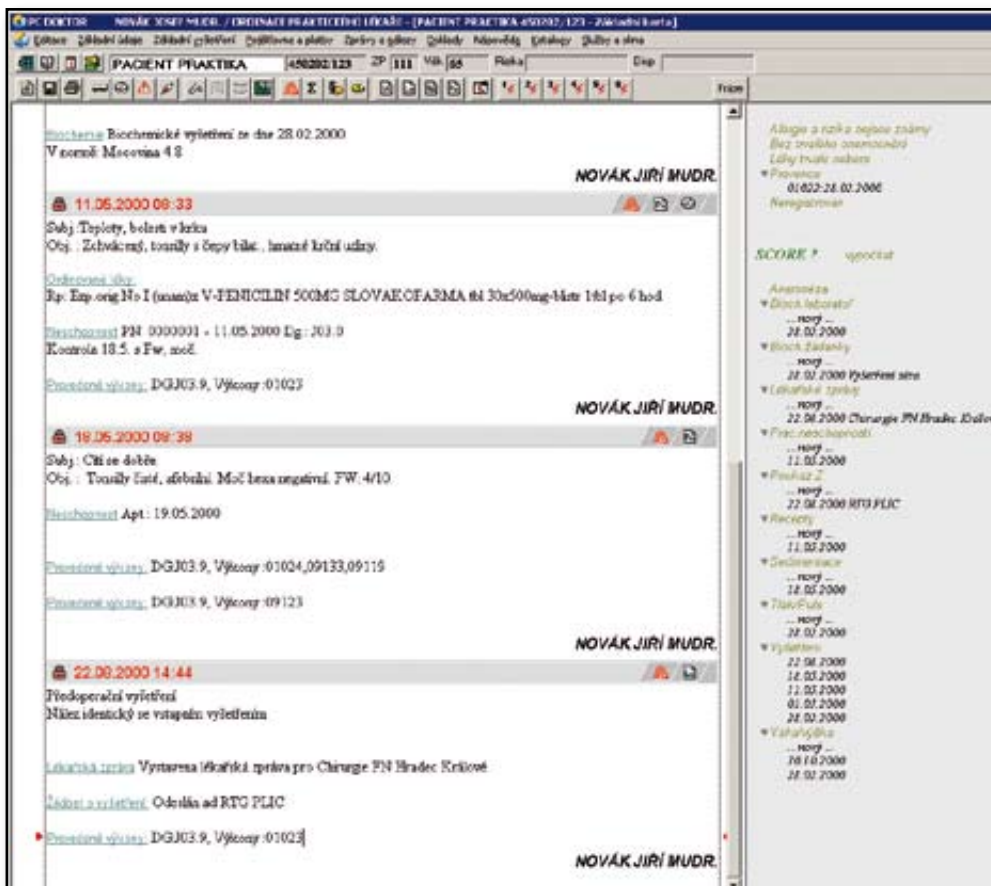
PC DOKTOR NOVÁK JOSEF MUDR. / ORDINACE PRAKTICKÉHO LÉKAŘE - [PACIENT PRAKTIKA 450202/123 - Základní karta]

Editace Základní údaje Základní vyšetření Dvojjšťovna a platby Zprávy a výkazy Doklady Nápověda Katalogy Služby a okna

PACIENT PRAKTIKA 450202/123 ZP 111 Vět 65 Riska Dsp

Frism

Biochemie Biochemické vyšetření ze dne 28.02.2000
V normě Mocovina 4.8

NOVÁK JIŘÍ MUDR.

11.05.2000 08:33

Subj.:Teploty, bolesti v krku
Obj. : Zchvácený, tonzilly s čepy bílé., hmatné krční uzliny.

Ordinované léky
Rp: Exp.orig No I (mean)x V-PENICILIN 500MG SLOVAKOFARMA tbl 30x500mg-blistr 1tbl po 6 hod

Neschopnost PN: 0000001 - 11.05.2000 Dg.: J03.0
Kontrola 18.5. s Fw, moč.

Provedené výkony: DGJ03.9, Výkony:01023

NOVÁK JIŘÍ MUDR.

18.05.2000 09:38

Subj.: Cítí se dobře
Obj. : Tonzilly čisté, afebrilní. Moč lexa negativní. FW: 4/10

Neschopnost Apt.: 19.05.2000

Provedené výkony: DGJ03.9, Výkony:01024,09133,09115

Provedené výkony: DGJ03.9, Výkony:09123

NOVÁK JIŘÍ MUDR.

22.08.2000 14:44

Předoperační vyšetření
Nález identický se vstupním vyšetřením

Lékařská zpráva Vystavena lékařská zpráva pro Chirurgie FN Hradec Králové

Žádost o vyšetření Odeslán ad RTG PLIC

Provedené výkony: DGJ03.9, Výkony:01023

NOVÁK JIŘÍ MUDR.

Alergie a rizika nejsou známy
Bez trvalého onemocnění
Léky trvale nebere
Prevence
01022-28.02.2000
Neregistrován

SCORE ? vypočítat

Anamnéza
Bioch.laboratoř
... nový ...
28.02.2000
Bioch.žádanky
... nový ...
28.02.2000 Vyšetření séra
Lékařské zprávy
... nový ...
22.08.2000 Chirurgie FN Hradec Králov
Prac.neschopnosti
... nový ...
11.05.2000
Poukaz Z
... nový ...
22.08.2000 RTG PLIC
Recepty
... nový ...
11.05.2000
Sedimentace
... nový ...
18.05.2000
Tlak/Puls
... nový ...
28.02.2000
Vyšetření
22.08.2000
18.05.2000
11.05.2000
01.03.2000
28.02.2000
Váha/výška
... nový ...
30.10.2000
28.02.2000